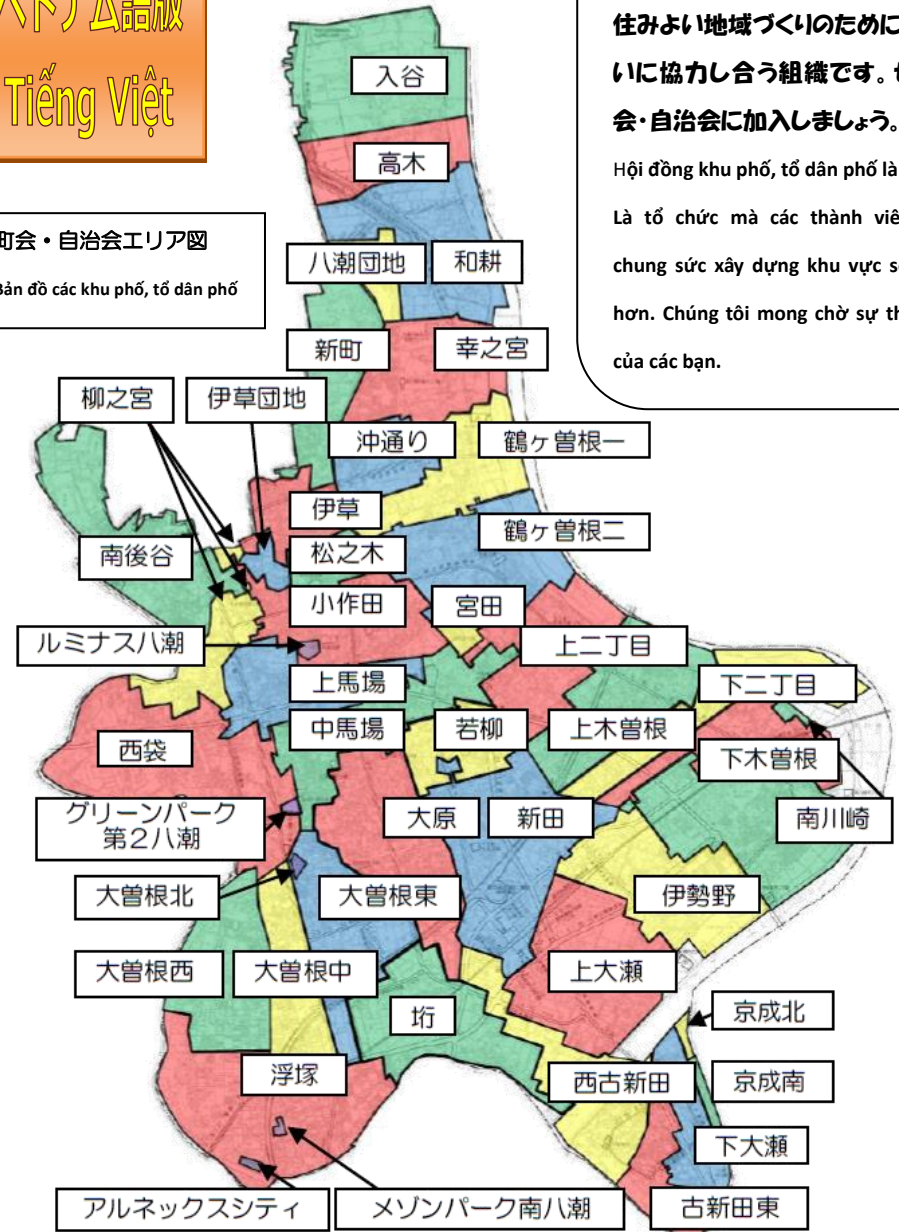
ベトナム語版
Tiếng Việt

住みよい地域づくりのために
いに協力し合う組織です。
会・自治会に加入しましょう。

Hội đồng khu phố, tổ dân phố là
Là tổ chức mà các thành viê
chung sức xây dựng khu vực s
hơn. Chúng tôi mong chờ sự th
của các bạn.

町会・自治会エリア図
Bản đồ các khu phố, tổ dân phố

入谷
高木
八潮団地
和耕
新町
幸之宮
柳之宮
伊草団地
沖通り
鶴ヶ曽根一
伊草
鶴ヶ曽根二
南後谷
松之木
小作田
宮田
ルミナス八潮
上二丁目
上馬場
下二丁目
中馬場
若柳
上木曽根
西袋
下木曽根
グリーンパーク第2八潮
大原
新田
南川崎
大曽根北
大曽根東
伊勢野
大曽根西
大曽根中
上大瀬
垳
京成北
浮塚
西古新田
京成南
下大瀬
アルネックスシティ
メゾンパーク南八潮
古新田東